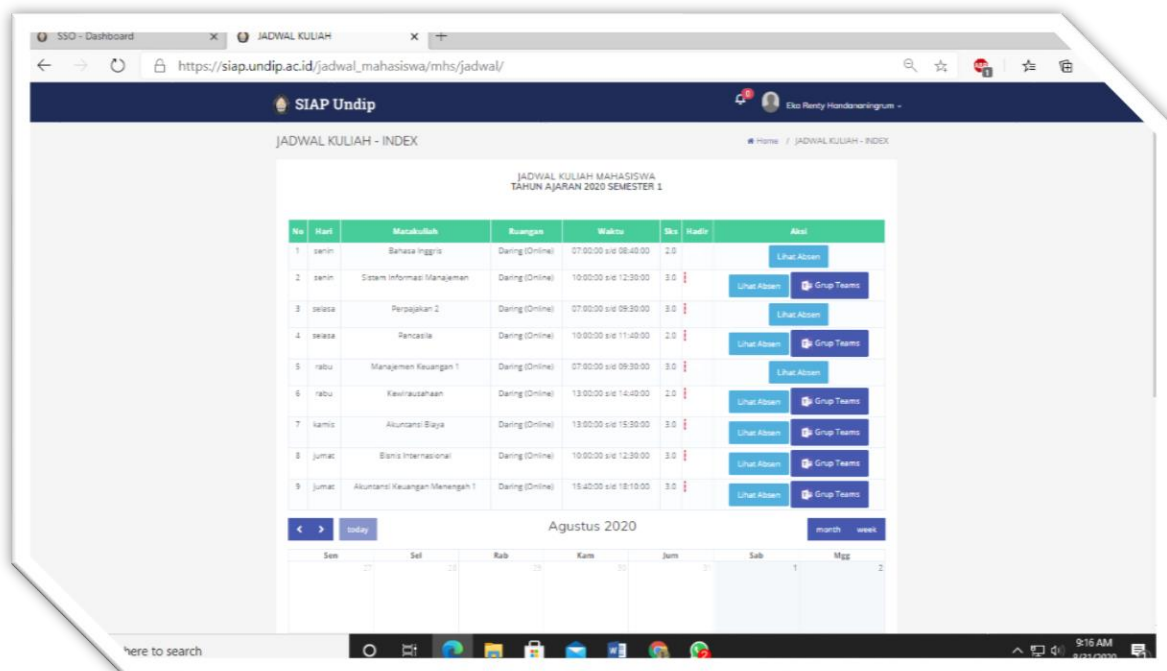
SSO - Dashboard ×
JADWAL KULIAH ×
+

https://siap.undip.ac.id/jadwal_mahasiswa/mhs/jadwal/

SIAP Undip
0
Eko Renty Handananingrum

JADWAL KULIAH - INDEX
Home / JADWAL KULIAH - INDEX

JADWAL KULIAH MAHASISWA
TAHUN AJARAN 2020 SEMESTER 1

| No | Hari | Matakuliah | Ruangan | Waktu | Sks | Hadir | Aksi |
|---|---|---|---|---|---|---|---|
| 1 | senin | Bahasa Inggris | Daring (Online) | 07:00:00 s/d 08:40:00 | 2.0 | | Lihat Absen |
| 2 | senin | Sistem Informasi Manajemen | Daring (Online) | 10:00:00 s/d 12:30:00 | 3.0 | | Lihat Absen Grup Teams |
| 3 | selasa | Perpajakan 2 | Daring (Online) | 07:00:00 s/d 09:30:00 | 3.0 | | Lihat Absen |
| 4 | selasa | Pancasila | Daring (Online) | 10:00:00 s/d 11:40:00 | 2.0 | | Lihat Absen Grup Teams |
| 5 | rabu | Manajemen Keuangan 1 | Daring (Online) | 07:00:00 s/d 09:30:00 | 3.0 | | Lihat Absen |
| 6 | rabu | Kewirausahaan | Daring (Online) | 13:00:00 s/d 14:40:00 | 2.0 | | Lihat Absen Grup Teams |
| 7 | kamis | Akuntansi Biaya | Daring (Online) | 13:00:00 s/d 15:30:00 | 3.0 | | Lihat Absen Grup Teams |
| 8 | jumat | Bisnis Internasional | Daring (Online) | 10:00:00 s/d 12:30:00 | 3.0 | | Lihat Absen Grup Teams |
| 9 | jumat | Akuntansi Keuangan Menengah 1 | Daring (Online) | 15:40:00 s/d 18:10:00 | 3.0 | | Lihat Absen Grup Teams |

< > today
Agustus 2020
month week

| Sen | Sel | Rab | Kam | Jum | Sab | Mgg |
|---|---|---|---|---|---|---|
| 27 | 28 | 29 | 30 | 31 | 1 | 2 |

here to search
9:16 AM
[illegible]